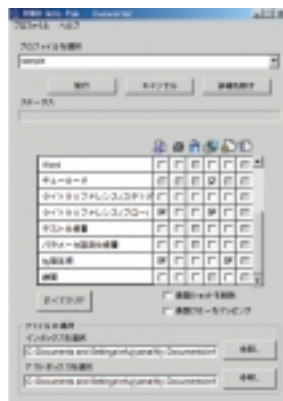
プロファイル ヘルプ

プロファイルを選択

sample

実行 キャンセル 詳細を表示

ステータス

Word
ギューロード
クイックリファレンス
クイックリファレンス
テスト
パラメータ
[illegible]
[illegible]

すべてクリア

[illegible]

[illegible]

ファイルの場所

C:\Documents and Settings\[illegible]

参照...

C:\Documents and Settings\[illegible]

参照...